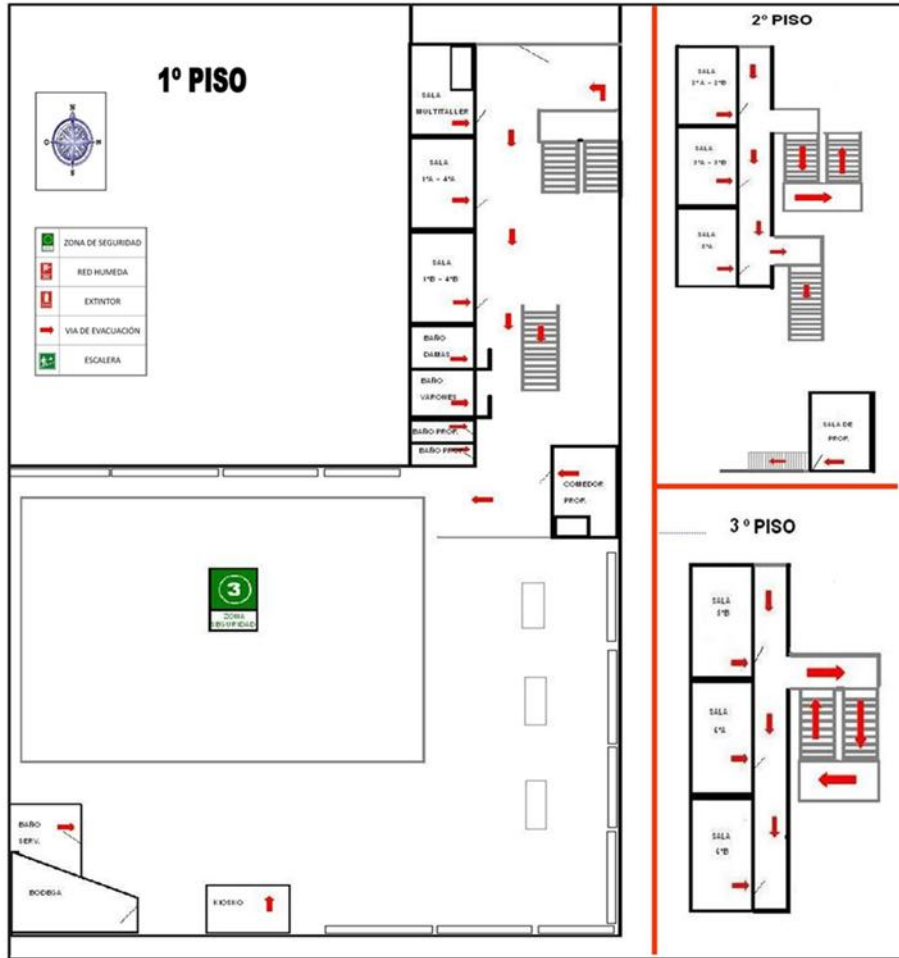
1º PISO

N
O
E
S

ZONA DE SEGURIDAD
RED HUMEDA
EXTINTOR
VIA DE EVACUACIÓN
ESCALERA

SALA MULTITALLER

SALA 1ºA – 4ºA

SALA 1ºB – 4ºB

BAÑO DAMAS

BAÑO VARONES

BAÑO PROF.

BAÑO PROF.

COMEDOR PROF.

3
ZONA SEGURIDAD

BAÑO SERV.

BODEGA

KIOSKO

2º PISO

SALA 5ºA – 5ºB

SALA 7ºA – 7ºB

SALA 8ºA

SALA DE PROF.

3 º PISO

SALA 8ºB

SALA 6ºA

SALA 6ºB